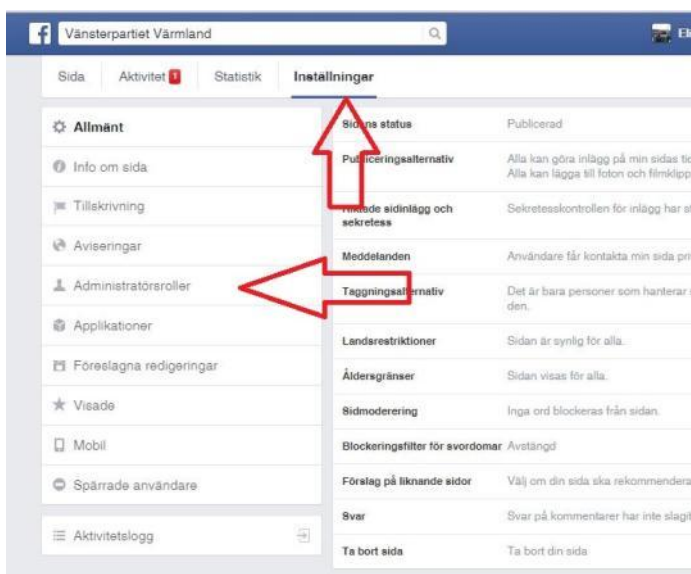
Vänsterpartiet Värmland

El

Sida | Aktivitet 1 | Statistik | Inställningar

Allmänt
Info om sida
Tillskrivning
Aviseringar
Administratörsroller
Applikationer
Föreslagna redigeringar
Visade
Mobil
Spärrade användare

Aktivitetslogg

| | |
|---|---|
| Sid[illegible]ns status | Publicerad |
| Pu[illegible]iceringsalternativ | Alla kan göra inlägg på min sidas ti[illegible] Alla kan lägga till foton och filmklipp |
| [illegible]ade sidinlägg och sekretess | Sekretesskontrollen för inlägg har s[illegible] |
| Meddelanden | Användare får kontakta min sida pr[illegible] |
| Taggningsalternativ | Det är bara personer som hanterar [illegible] den. |
| Landsrestriktioner | Sidan är synlig för alla. |
| Åldersgränser | Sidan visas för alla. |
| Sidmoderering | Inga ord blockeras från sidan. |
| Blockeringsfilter för svordomar | Avstängd |
| Förslag på liknande sidor | Välj om din sida ska rekommendera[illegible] |
| Svar | Svar på kommentarer har inte slagit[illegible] |
| Ta bort sida | Ta bort din sida |